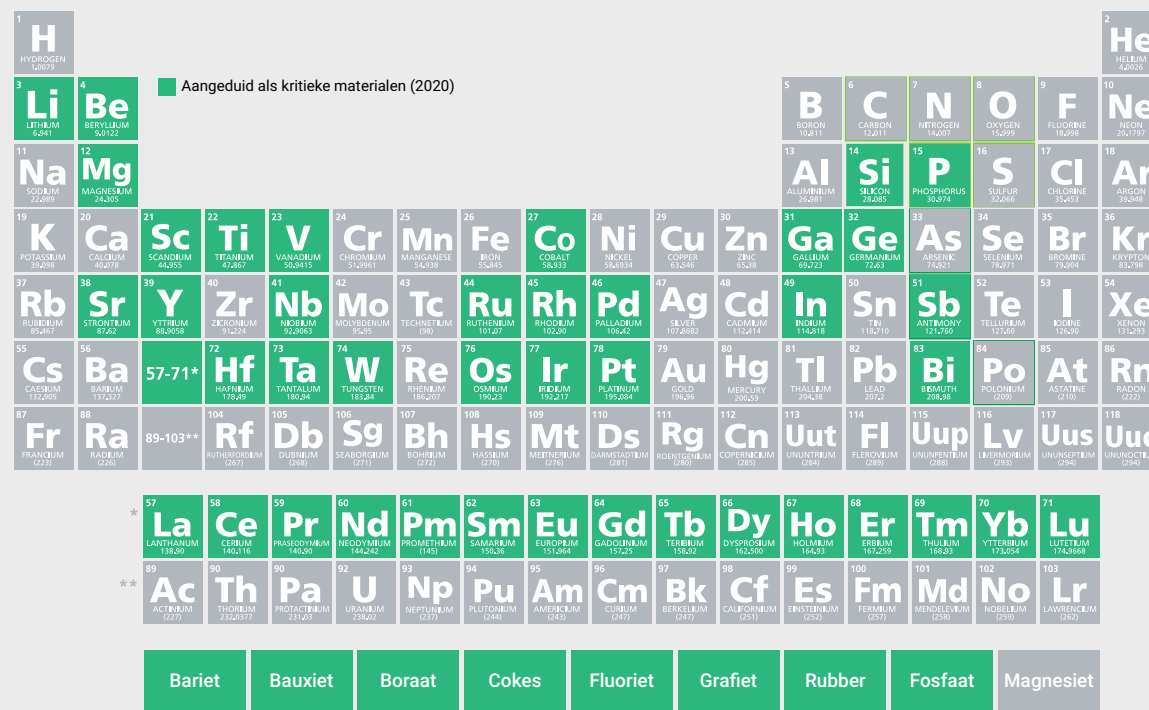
Aangeduid als kritieke materialen (2020)

| | | | | | | | | | | | | | | | | | |
|---|---|---|---|---|---|---|---|---|---|---|---|---|---|---|---|---|---|
| 1 H HYDROGEN 1,0079 | | | | | | | | | | | | | | | | | 2 He HELIUM 4,0026 |
| 3 Li LITHIUM 6,941 | 4 Be BERYLLIUM 9,0122 | | | | | | | | | | | 5 B BORON 10,811 | 6 C CARBON 12,011 | 7 N NITROGEN 14,007 | 8 O OXYGEN 15,999 | 9 F FLUORINE 18,998 | 10 Ne NEON 20,1797 |
| 11 Na SODIUM 22,989 | 12 Mg MAGNESIUM 24,305 | | | | | | | | | | | 13 Al ALUMINIUM 26,981 | 14 Si SILICON 28,085 | 15 P PHOSPHORUS 30,974 | 16 S SULFUR 32,066 | 17 Cl CHLORINE 35,453 | 18 Ar ARGON 39,948 |
| 19 K POTASSIUM 39,098 | 20 Ca CALCIUM 40,078 | 21 Sc SCANDIUM 44,955 | 22 Ti TITANIUM 47,867 | 23 V VANADIUM 50,9415 | 24 Cr CHROMIUM 51,9961 | 25 Mn MANGANESE 54,938 | 26 Fe IRON 55,845 | 27 Co COBALT 58,933 | 28 Ni NICKEL 58,6934 | 29 Cu COPPER 63,546 | 30 Zn ZINC 65,38 | 31 Ga GALLIUM 69,723 | 32 Ge GERMANIUM 72,63 | 33 As ARSENIC 74,921 | 34 Se SELENIUM 78,971 | 35 Br BROMINE 79,904 | 36 Kr KRYPTON 83,798 |
| 37 Rb RUBIDIUM 85,467 | 38 Sr STRONTIUM 87,62 | 39 Y YTTRIUM 88,9058 | 40 Zr ZIRCONIUM 91,224 | 41 Nb NIOBIUM 92,9063 | 42 Mo MOLYBDENUM 95,95 | 43 Tc TECHNETIUM (98) | 44 Ru RUTHENIUM 101,07 | 45 Rh RHODIUM 102,90 | 46 Pd PALLADIUM 106,42 | 47 Ag SILVER 107,8682 | 48 Cd CADMIUM 112,414 | 49 In INDIUM 114,818 | 50 Sn TIN 118,710 | 51 Sb ANTIMONY 121,760 | 52 Te TELLURIUM 127,60 | 53 I IODINE 126,90 | 54 Xe XENON 131,293 |
| 55 Cs CAESIUM 132,905 | 56 Ba BARIUM 137,327 | 57-71* | 72 Hf HAFNIUM 178,49 | 73 Ta TANTALUM 180,94 | 74 W TUNGSTEN 183,84 | 75 Re RHENIUM 186,207 | 76 Os OSMIUM 190,23 | 77 Ir IRIDIUM 192,217 | 78 Pt PLATINUM 195,084 | 79 Au GOLD 196,96 | 80 Hg MERCURY 200,59 | 81 Tl THALLIUM 204,38 | 82 Pb LEAD 207,2 | 83 Bi BISMUTH 208,98 | 84 Po POLONIUM (209) | 85 At ASTATINE (210) | 86 Rn RADON (222) |
| 87 Fr FRANCIUM (223) | 88 Ra RADIUM (226) | 89-103** | 104 Rf RUTHERFORDIUM (267) | 105 Db DUBNIUM (268) | 106 Sg SEABORGIUM (271) | 107 Bh BOHRIUM (272) | 108 Hs HASSIUM (270) | 109 Mt MEITNERIUM (276) | 110 Ds DARMSTADTIUM (281) | 111 Rg ROENTGENIUM (280) | 112 Cn COPERNICIUM (285) | 113 Uut UNUNTRIUM (284) | 114 Fl FLEROVIUM (289) | 115 Uup UNUNPENTIUM (288) | 116 Lv LIVERMORIUM (293) | 117 Uus UNUNSEPTIUM (294) | 118 Uuo UNUNOCTIUM (294) |

| | | | | | | | | | | | | | | | |
|---|---|---|---|---|---|---|---|---|---|---|---|---|---|---|---|
| * | 57 La LANTHANUM 138,90 | 58 Ce CERIUM 140,116 | 59 Pr PRASEODYMIUM 140,90 | 60 Nd NEODYMIUM 144,242 | 61 Pm PROMETHIUM (145) | 62 Sm SAMARIUM 150,36 | 63 Eu EUROPIUM 151,964 | 64 Gd GADOLINIUM 157,25 | 65 Tb TERBIUM 158,92 | 66 Dy DYSPROSIUM 162,500 | 67 Ho HOLMIUM 164,93 | 68 Er ERBIUM 167,259 | 69 Tm THULIUM 168,93 | 70 Yb YTTERBIUM 173,054 | 71 Lu LUTETIUM 174,9668 |
| ** | 89 Ac ACTINIUM (227) | 90 Th THORIUM 232,0377 | 91 Pa PROTACTINIUM 231,03 | 92 U URANIUM 238,02 | 93 Np NEPTUNIUM (237) | 94 Pu PLUTONIUM (244) | 95 Am AMERICIUM (243) | 96 Cm CURIUM (247) | 97 Bk BERKELIUM (247) | 98 Cf CALIFORNIUM (251) | 99 Es EINSTEINIUM (252) | 100 Fm FERMIUM (257) | 101 Md MENDELEVIUM (258) | 102 No NOBELIUM (259) | 103 Lr LAWRENCIUM (262) |

Bariet | Bauxiet | Boraat | Cokes | Fluoriet | Grafiet | Rubber | Fosfaat | Magnesiet